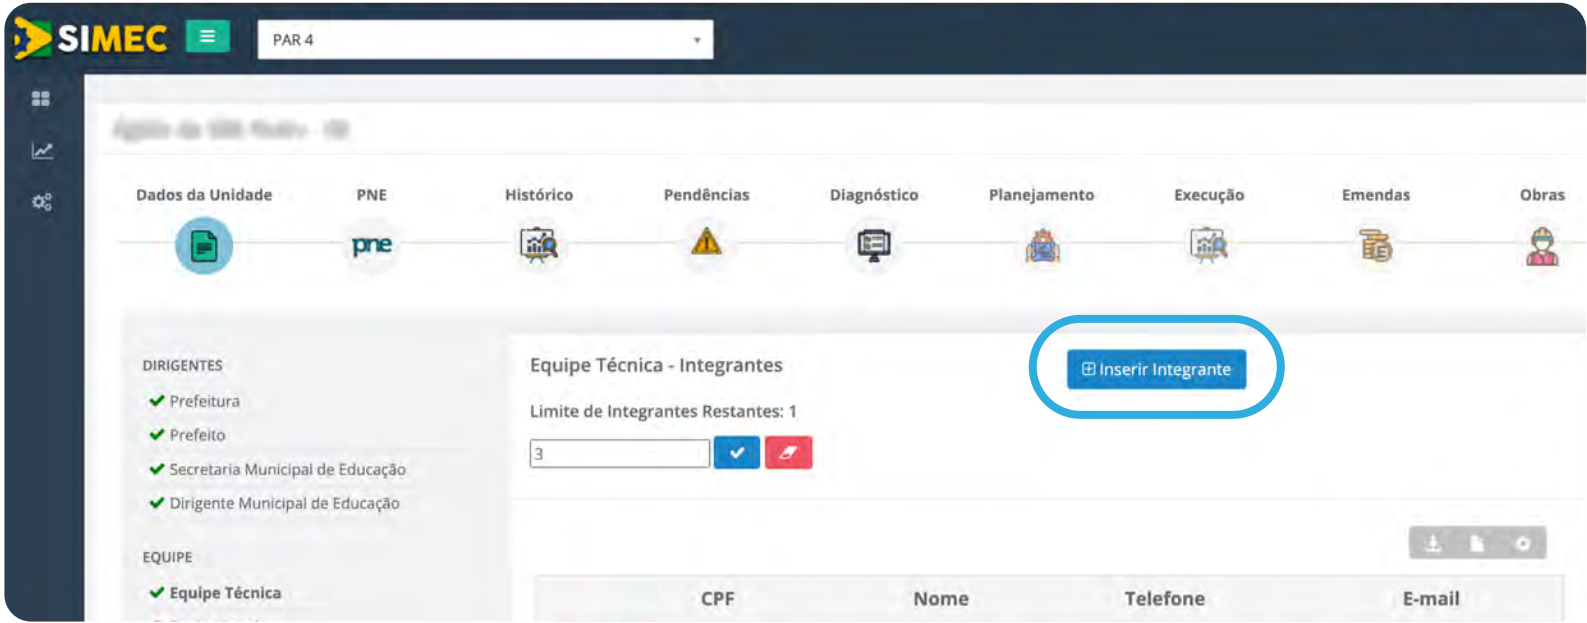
SIMEC

PAR 4

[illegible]

Dados da Unidade PNE Histórico Pendências Diagnóstico Planejamento Execução Emendas Obras

pne

DIRIGENTES

Prefeitura

Prefeito

Secretaria Municipal de Educação

Dirigente Municipal de Educação

EQUIPE

Equipe Técnica

Equipe Técnica - Integrantes

Inserir Integrante

Limite de Integrantes Restantes: 1

3

| CPF | Nome | Telefone | E-mail |
|---|---|---|---|